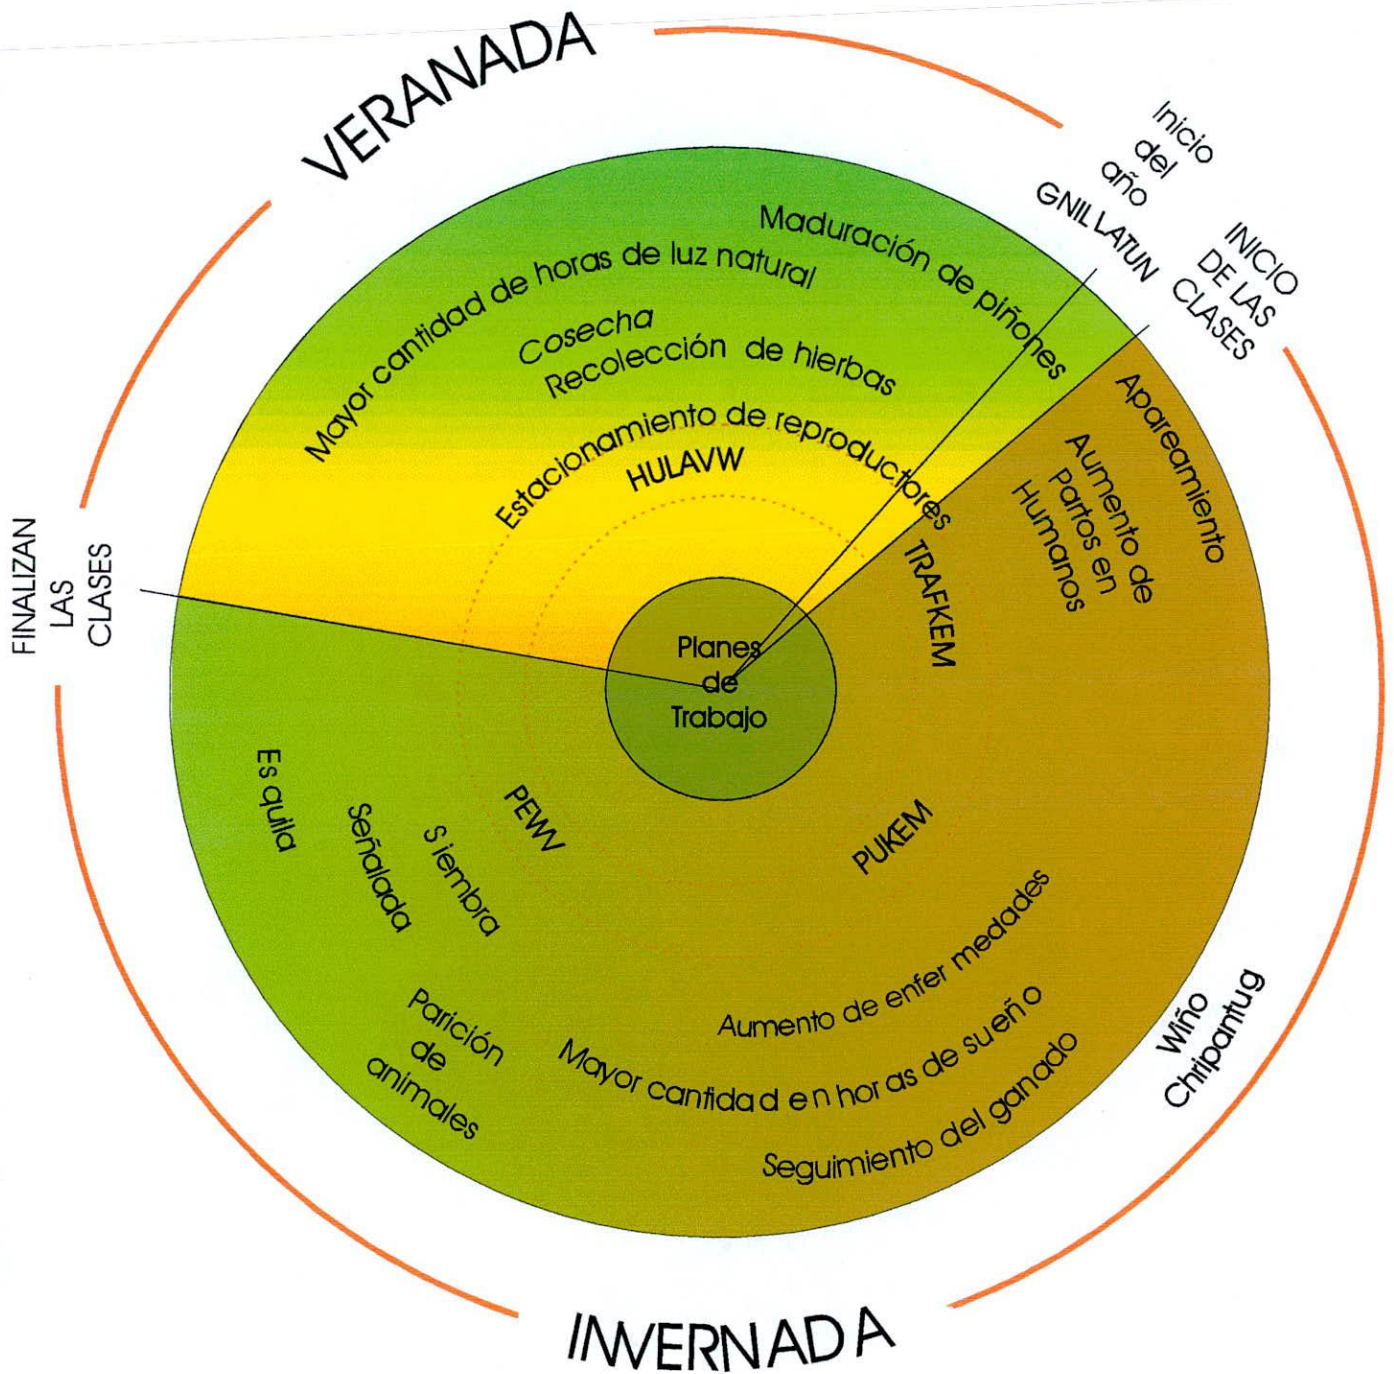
VERANADA

Inicio del año

GNIL LATUN

INICIO DE LAS CLASES

Maduración de piñones

Mayor cantidad de horas de luz natural

Cosecha

Recolección de hierbas

Estacionamiento de reproductores

HULAVW

Apareamiento

Aumento de Partos en Humanos

TRAFKEM

FINALIZAN LAS CLASES

Planes de Trabajo

Es quila

Señalada

S iembra

PEWW

PUKEM

Parición de animales

Aumento de enfer medades

Mayor cantida d e n hor as de sueñ o

Seguimiento del ganado

Wiño Chripantug

INVERNADA